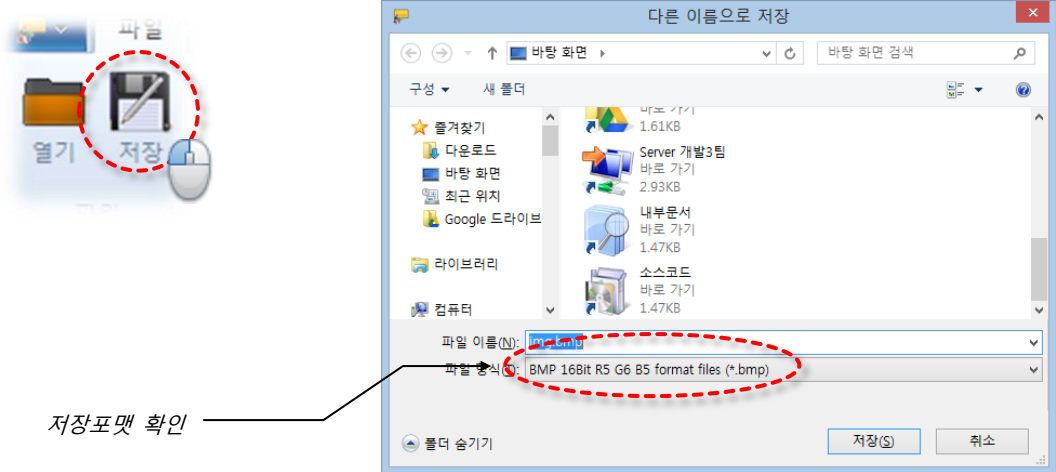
파일

열기 저장

다른 이름으로 저장

바탕 화면

바탕 화면 검색

구성 ▾ 새 폴더

즐겨찾기
다운로드
바탕 화면
최근 위치
Google 드라이브

라이브러리

컴퓨터

바로 가기
1.61KB

Server 개발3팀
바로 가기
2.93KB

내부문서
바로 가기
1.47KB

소스코드
바로 가기
1.47KB

파일 이름(N): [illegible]

파일 형식(T): BMP 16Bit R5 G6 B5 format files (*.bmp)

저장포맷 확인

폴더 숨기기

저장(S) 취소